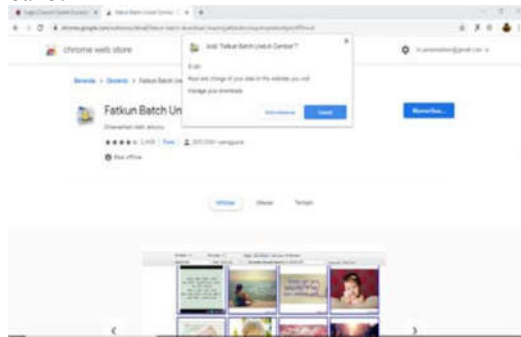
chrome web store

Add "Fatkun Batch Unduh Gambar"?

It can:

Read and change all your data on the websites you visit

Manage your downloads

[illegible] Tambah

Beranda › Ekstensi › Fatkun Batch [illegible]

Fatkun Batch Un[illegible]

Ditawarkan oleh: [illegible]

★★★★☆ 2.458 | Fotos | 800.000+ pengguna

Run offline

Memeriksa...

Ulasan Ulasan Terkait

‹ ›